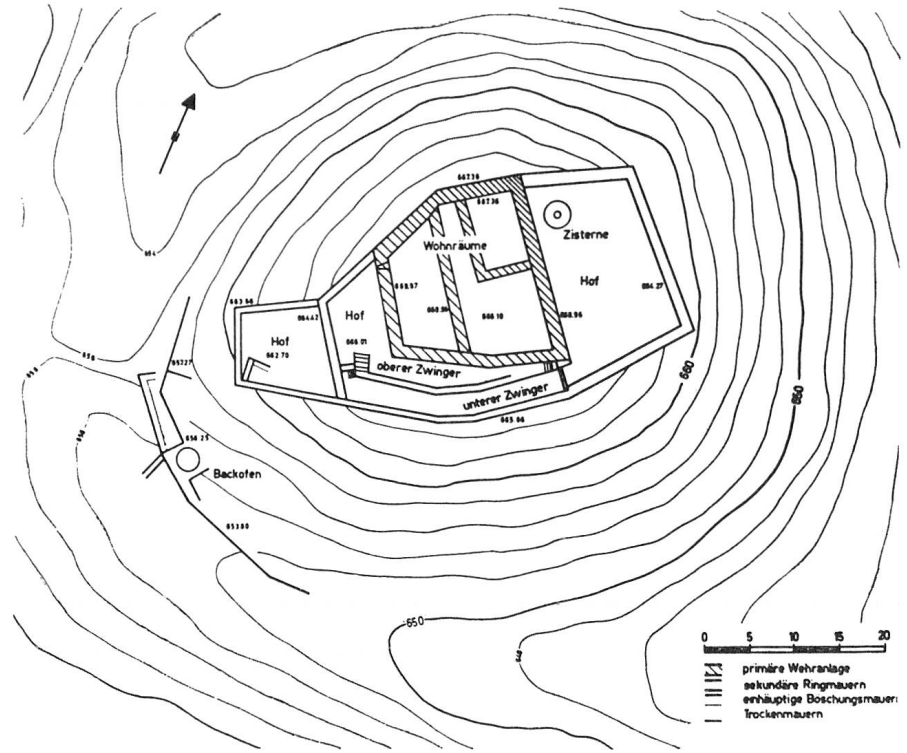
N

654

656

656

654

667.78

667.36

Wohnräume

Zisterne

Hof

663.96

664.42

Hof

Hof

665.57

665.56

666.10

658.96

654.27

662.70

665.01

653.27

oberer Zwinger

unterer Zwinger

660

650

663.96

654.25

Backofen

653.80

650

648

0 5 10 15 20

primäre Wehranlage
sekundäre Ringmauern
einhäuptige Böschungsmauer
Trockenmauern